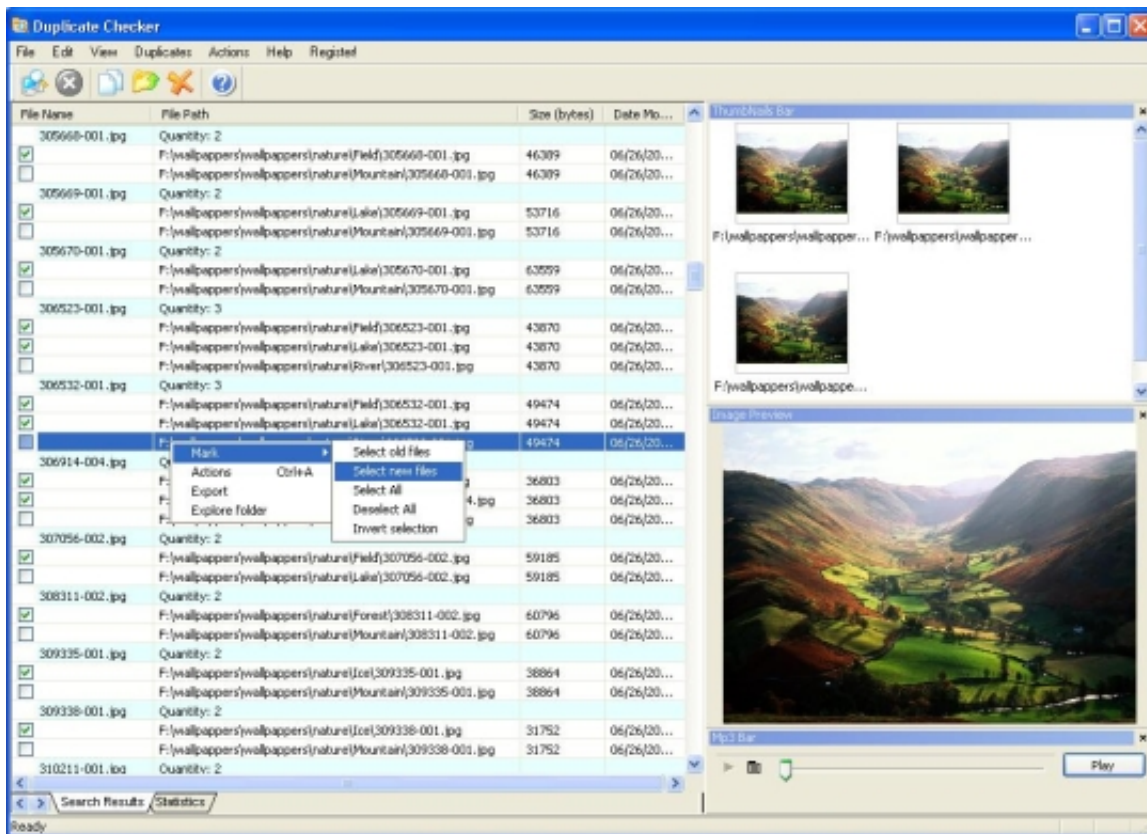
Duplicate Checker

File Edit View Duplicates Actions Help Registed

| File Name | File Path | Size (bytes) | Date Mo... |
|---|---|---|---|
| 305668-001.jpg | Quantity: 2 | | |
| | F:\wallpappers\wallpappers\nature\Field\305668-001.jpg | 46389 | 06/26/20... |
| | F:\wallpappers\wallpappers\nature\Mountain\305668-001.jpg | 46389 | 06/26/20... |
| 305669-001.jpg | Quantity: 2 | | |
| | F:\wallpappers\wallpappers\nature\Lake\305669-001.jpg | 53716 | 06/26/20... |
| | F:\wallpappers\wallpappers\nature\Mountain\305669-001.jpg | 53716 | 06/26/20... |
| 305670-001.jpg | Quantity: 2 | | |
| | F:\wallpappers\wallpappers\nature\Lake\305670-001.jpg | 63559 | 06/26/20... |
| | F:\wallpappers\wallpappers\nature\Mountain\305670-001.jpg | 63559 | 06/26/20... |
| 306523-001.jpg | Quantity: 3 | | |
| | F:\wallpappers\wallpappers\nature\Field\306523-001.jpg | 43870 | 06/26/20... |
| | F:\wallpappers\wallpappers\nature\Lake\306523-001.jpg | 43870 | 06/26/20... |
| | F:\wallpappers\wallpappers\nature\River\306523-001.jpg | 43870 | 06/26/20... |
| 306532-001.jpg | Quantity: 3 | | |
| | F:\wallpappers\wallpappers\nature\Field\306532-001.jpg | 49474 | 06/26/20... |
| | F:\wallpappers\wallpappers\nature\Lake\306532-001.jpg | 49474 | 06/26/20... |
| | F:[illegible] | 49474 | 06/26/20... |
| 306914-004.jpg | Q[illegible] | | |
| | F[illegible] | 36803 | 06/26/20... |
| | F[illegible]4.jpg | 36803 | 06/26/20... |
| | F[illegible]g | 36803 | 06/26/20... |
| 307056-002.jpg | Quantity: 2 | | |
| | F:\wallpappers\wallpappers\nature\Field\307056-002.jpg | 59185 | 06/26/20... |
| | F:\wallpappers\wallpappers\nature\Lake\307056-002.jpg | 59185 | 06/26/20... |
| 308311-002.jpg | Quantity: 2 | | |
| | F:\wallpappers\wallpappers\nature\Forest\308311-002.jpg | 60796 | 06/26/20... |
| | F:\wallpappers\wallpappers\nature\Mountain\308311-002.jpg | 60796 | 06/26/20... |
| 309335-001.jpg | Quantity: 2 | | |
| | F:\wallpappers\wallpappers\nature\Ice\309335-001.jpg | 38864 | 06/26/20... |
| | F:\wallpappers\wallpappers\nature\Mountain\309335-001.jpg | 38864 | 06/26/20... |
| 309338-001.jpg | Quantity: 2 | | |
| | F:\wallpappers\wallpappers\nature\Ice\309338-001.jpg | 31752 | 06/26/20... |
| | F:\wallpappers\wallpappers\nature\Mountain\309338-001.jpg | 31752 | 06/26/20... |
| 310211-001.jpg | Quantity: 2 | | |

Mark
Actions Ctrl+A
Export
Explore folder

Select old files
Select new files
Select All
Deselect All
Invert selection

Search Results Statistics

ThumbNails Bar
F:\wallpappers\wallpapper... F:\wallpappers\wallpapper...
F:\wallpappers\wallpappe...

Image Preview

Mp3 Bar
Play

Ready